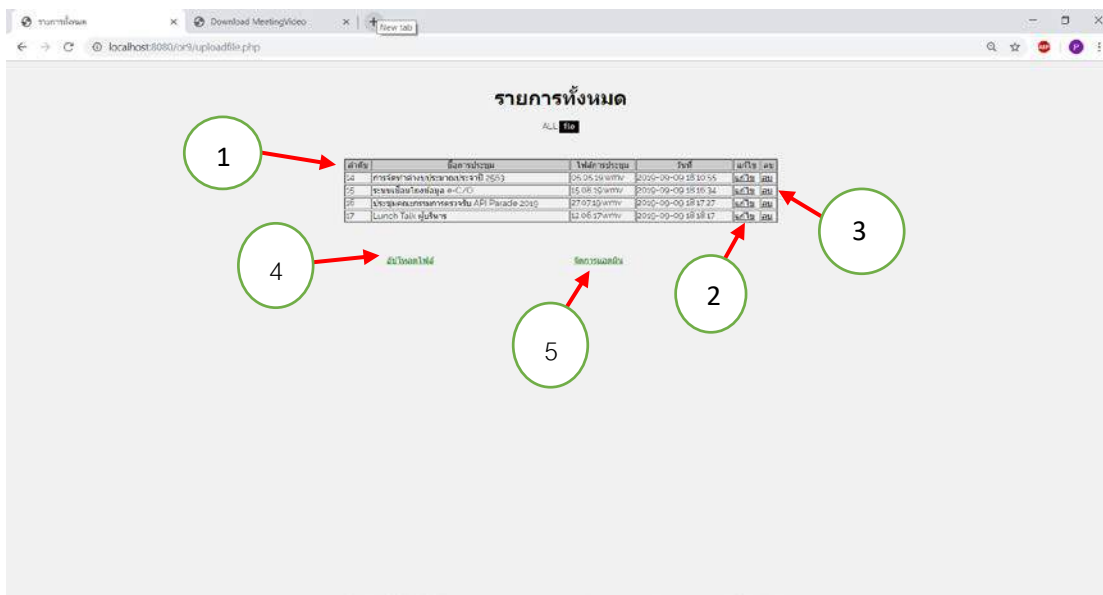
รายการไฟล์ | Download MeetingVideo | New tab

localhost:8080/or9/uploadfile.php

รายการทั้งหมด

ALL file

1

| ลำดับ | ชื่อการประชุม | ไฟล์การประชุม | วันที่ | แก้ไข | ลบ |
|---|---|---|---|---|---|
| 14 | การจัดทำต่างๆงบประมาณประจำปี 2563 | 05.05.19.wmv | 2019-09-09 18:10:55 | แก้ไข | ลบ |
| 15 | ระบบเชื่อมโยงข้อมูล e-C/O | 15.08.19.wmv | 2019-09-09 18:16:34 | แก้ไข | ลบ |
| 16 | ประชุมคณะกรรมการตรวจรับ API Parade 2019 | 27.07.19.wmv | 2019-09-09 18:17:27 | แก้ไข | ลบ |
| 17 | Lunch Talk ผู้บริหาร | 12.06.17.wmv | 2019-09-09 18:18:17 | แก้ไข | ลบ |

3

4 อัปโหลดไฟล์

จัดการแอดมิน

2

5